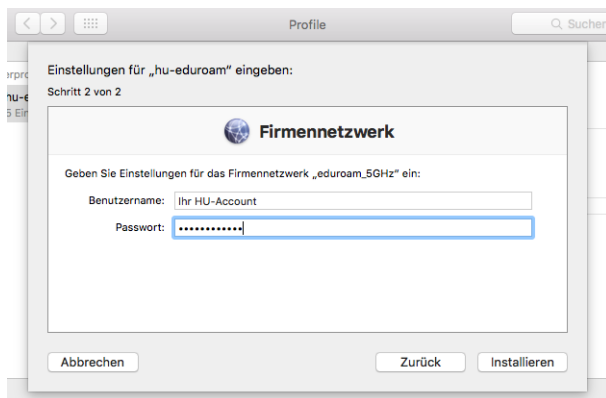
Profile

Suchen

erpro

hu-e

5 Ein

Einstellungen für „hu-eduroam" eingeben:

Schritt 2 von 2

Firmennetzwerk

Geben Sie Einstellungen für das Firmennetzwerk „eduroam_5GHz" ein:

Benutzername: Ihr HU-Account

Passwort: ••••••••••••

Abbrechen

Zurück

Installieren